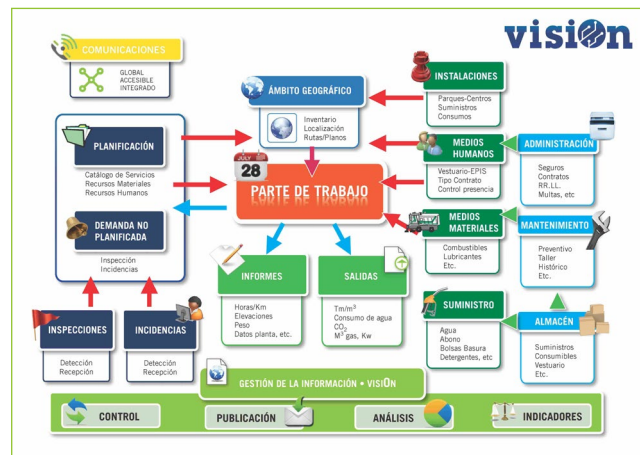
VISION

COMUNICACIONES
GLOBAL
ACCESIBLE
INTEGRADO

ÁMBITO GEOGRÁFICO
Inventario
Localización
Rutas/Planos

INSTALACIONES
Parques-Centros
Suministros
Consumos

PLANIFICACIÓN
Catálogo de Servicios
Recursos Materiales
Recursos Humanos

DEMANDA NO PLANIFICADA
Inspección
Incidencias

JULY
28
PARTE DE TRABAJO

MEDIOS HUMANOS
Vestuario-EPIS
Tipo Contrato
Control presencia

ADMINISTRACIÓN
Seguros
Contratos
RR.LL.
Multas, etc

MEDIOS MATERIALES
Combustibles
Lubricantes
Etc.

MANTENIMIENTO
Preventivo
Taller
Histórico
Etc.

INFORMES
Horas/Km
Elevaciones
Peso
Datos planta, etc.

SALIDAS
Tm/m$^3$
Consumo de agua
$CO_2$
M$^3$ gas, Kw

SUMINISTRO
Agua
Abono
Bolsas Basura
Detergentes, etc

ALMACÉN
Suministros
Consumibles
Vestuario
Etc.

INSPECCIONES
Detección
Recepción

INCIDENCIAS
Detección
Recepción

GESTIÓN DE LA INFORMACIÓN • VISIÓN

CONTROL
PUBLICACIÓN
ANÁLISIS
INDICADORES